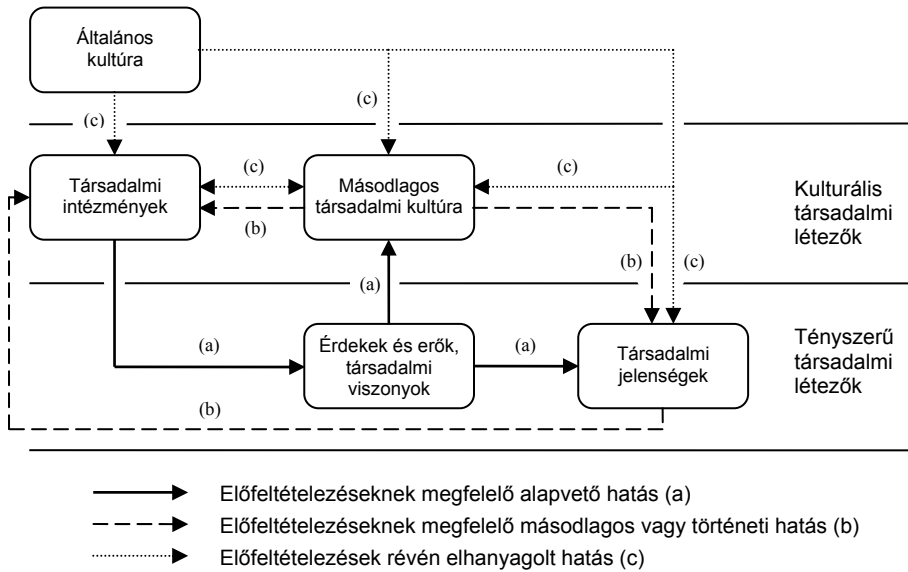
Általános kultúra

(c)

(c)

Társadalmi intézmények

(c)

Másodlagos társadalmi kultúra

(c)

(b)

Kulturális társadalmi létezők

(a)

(b)

(c)

(a)

Érdekek és erők, társadalmi viszonyok

(a)

Társadalmi jelenségek

Tényszerű társadalmi létezők

(b)

Előfeltételezéseknek megfelelő alapvető hatás (a)

Előfeltételezéseknek megfelelő másodlagos vagy történeti hatás (b)

Előfeltételezések révén elhanyagolt hatás (c)